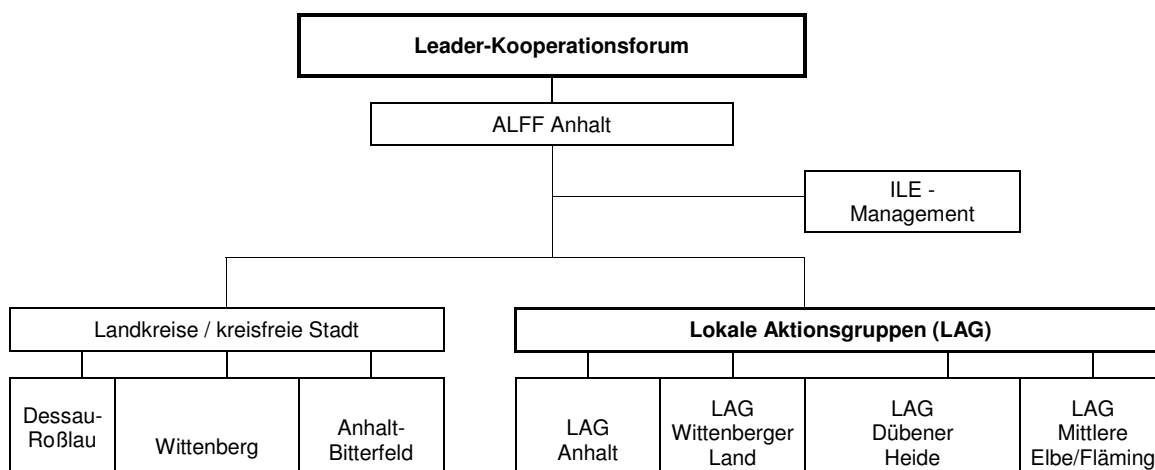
Leader-Kooperationsforum

ALFF Anhalt

ILE - Management

Landkreise / kreisfreie Stadt

Lokale Aktionsgruppen (LAG)

Dessau-Roßlau

Wittenberg

Anhalt-Bitterfeld

LAG Anhalt

LAG Wittenberger Land

LAG Dübener Heide

LAG Mittlere Elbe/Fläming